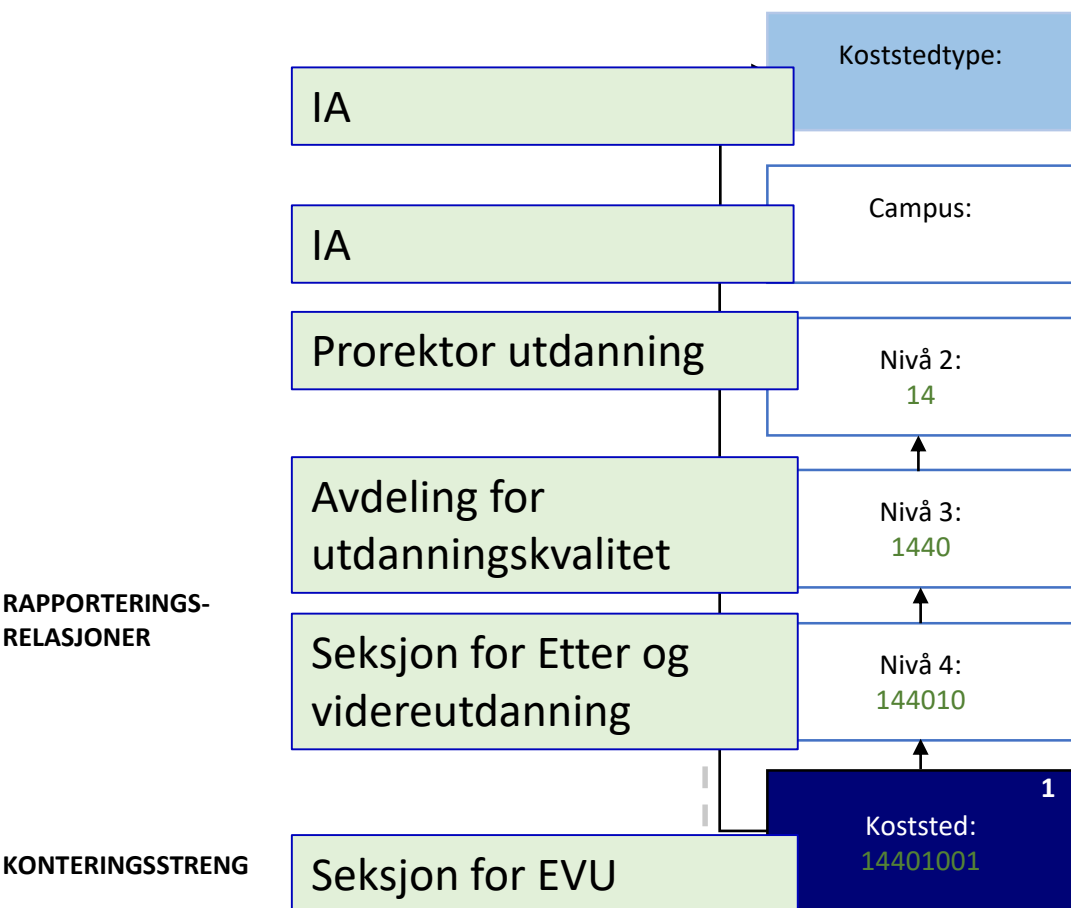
Koststedtype:

IA

Campus:

IA

Prorektor utdanning

Nivå 2:
14

Avdeling for utdanningskvalitet

Nivå 3:
1440

RAPPORTERINGS-RELASJONER

Seksjon for Etter og videreutdanning

Nivå 4:
144010

1

Koststed:
14401001

KONTERINGSSTRENG

Seksjon for EVU